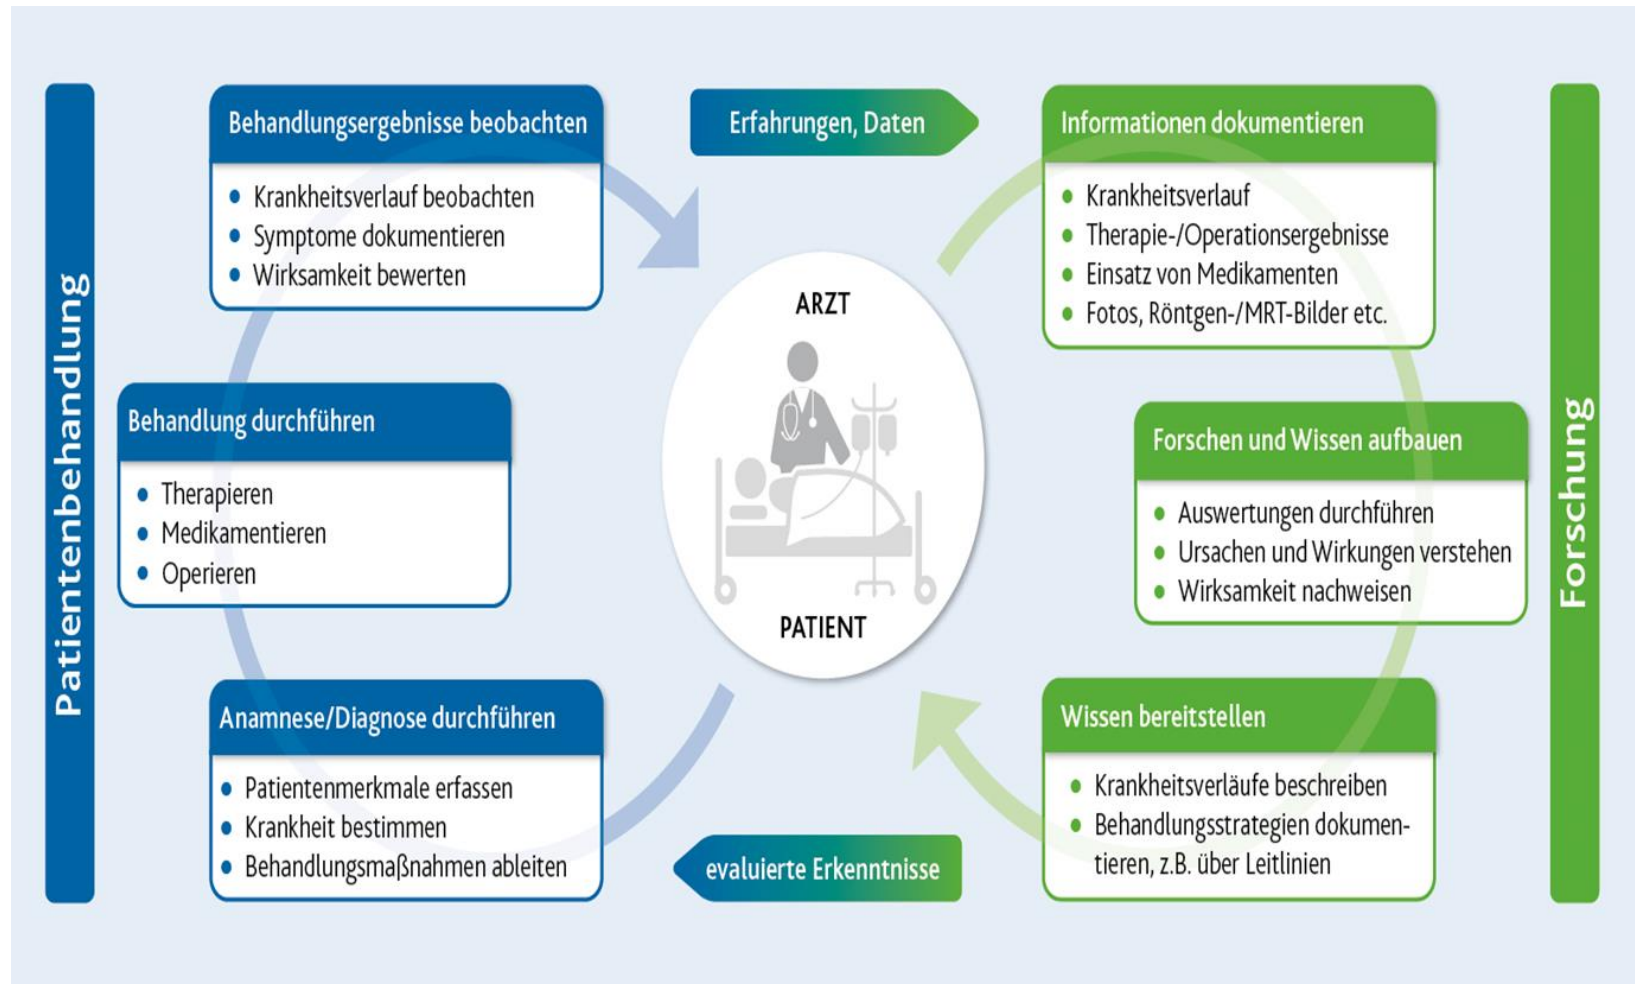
Patientenbehandlung

Behandlungsergebnisse beobachten
- Krankheitsverlauf beobachten
- Symptome dokumentieren
- Wirksamkeit bewerten

Behandlung durchführen
- Therapieren
- Medikamentieren
- Operieren

Anamnese/Diagnose durchführen
- Patientenmerkmale erfassen
- Krankheit bestimmen
- Behandlungsmaßnahmen ableiten

Erfahrungen, Daten

ARZT

PATIENT

evaluierte Erkenntnisse

Informationen dokumentieren
- Krankheitsverlauf
- Therapie-/Operationsergebnisse
- Einsatz von Medikamenten
- Fotos, Röntgen-/MRT-Bilder etc.

Forschen und Wissen aufbauen
- Auswertungen durchführen
- Ursachen und Wirkungen verstehen
- Wirksamkeit nachweisen

Wissen bereitstellen
- Krankheitsverläufe beschreiben
- Behandlungsstrategien dokumentieren, z.B. über Leitlinien

Forschung